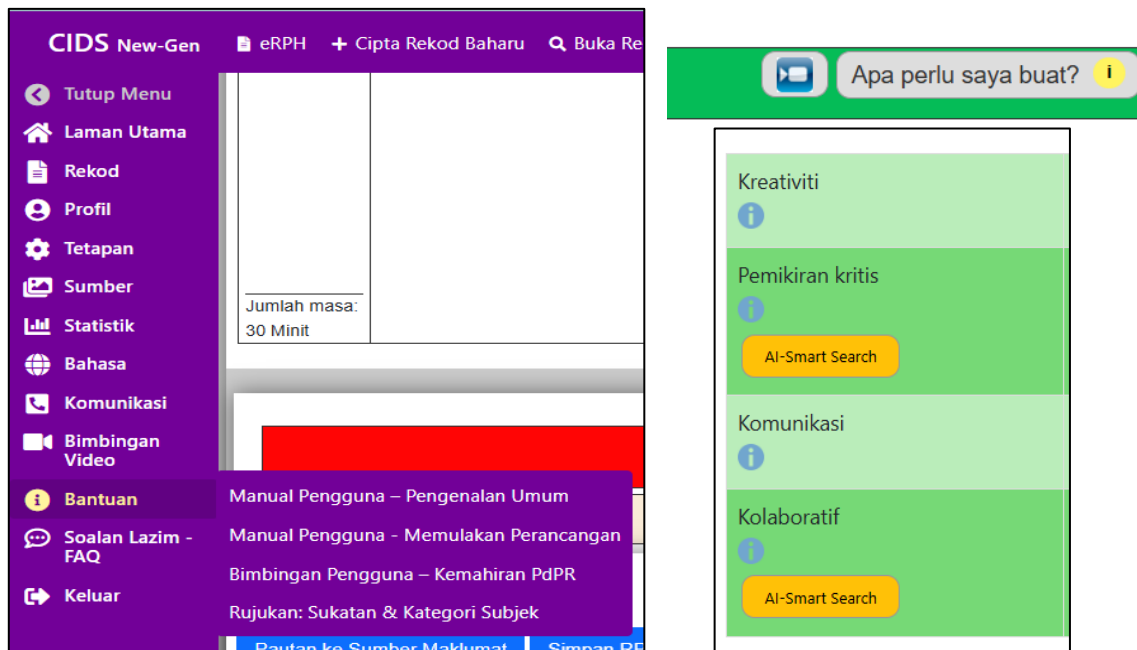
CIDS New-Gen
eRPH
+ Cipta Rekod Baharu
Buka Re

Tutup Menu
Laman Utama
Rekod
Profil
Tetapan
Sumber
Statistik
Bahasa
Komunikasi
Bimbingan Video
Bantuan
Soalan Lazim - FAQ
Keluar

Jumlah masa:
30 Minit

Manual Pengguna – Pengenalan Umum
Manual Pengguna - Memulakan Perancangan
Bimbingan Pengguna – Kemahiran PdPR
Rujukan: Sukatan & Kategori Subjek

Pautan ke Sumber Maklumat
Simpan RF

Apa perlu saya buat?
i

Kreativiti

Pemikiran kritis

AI-Smart Search

Komunikasi

Kolaboratif

AI-Smart Search